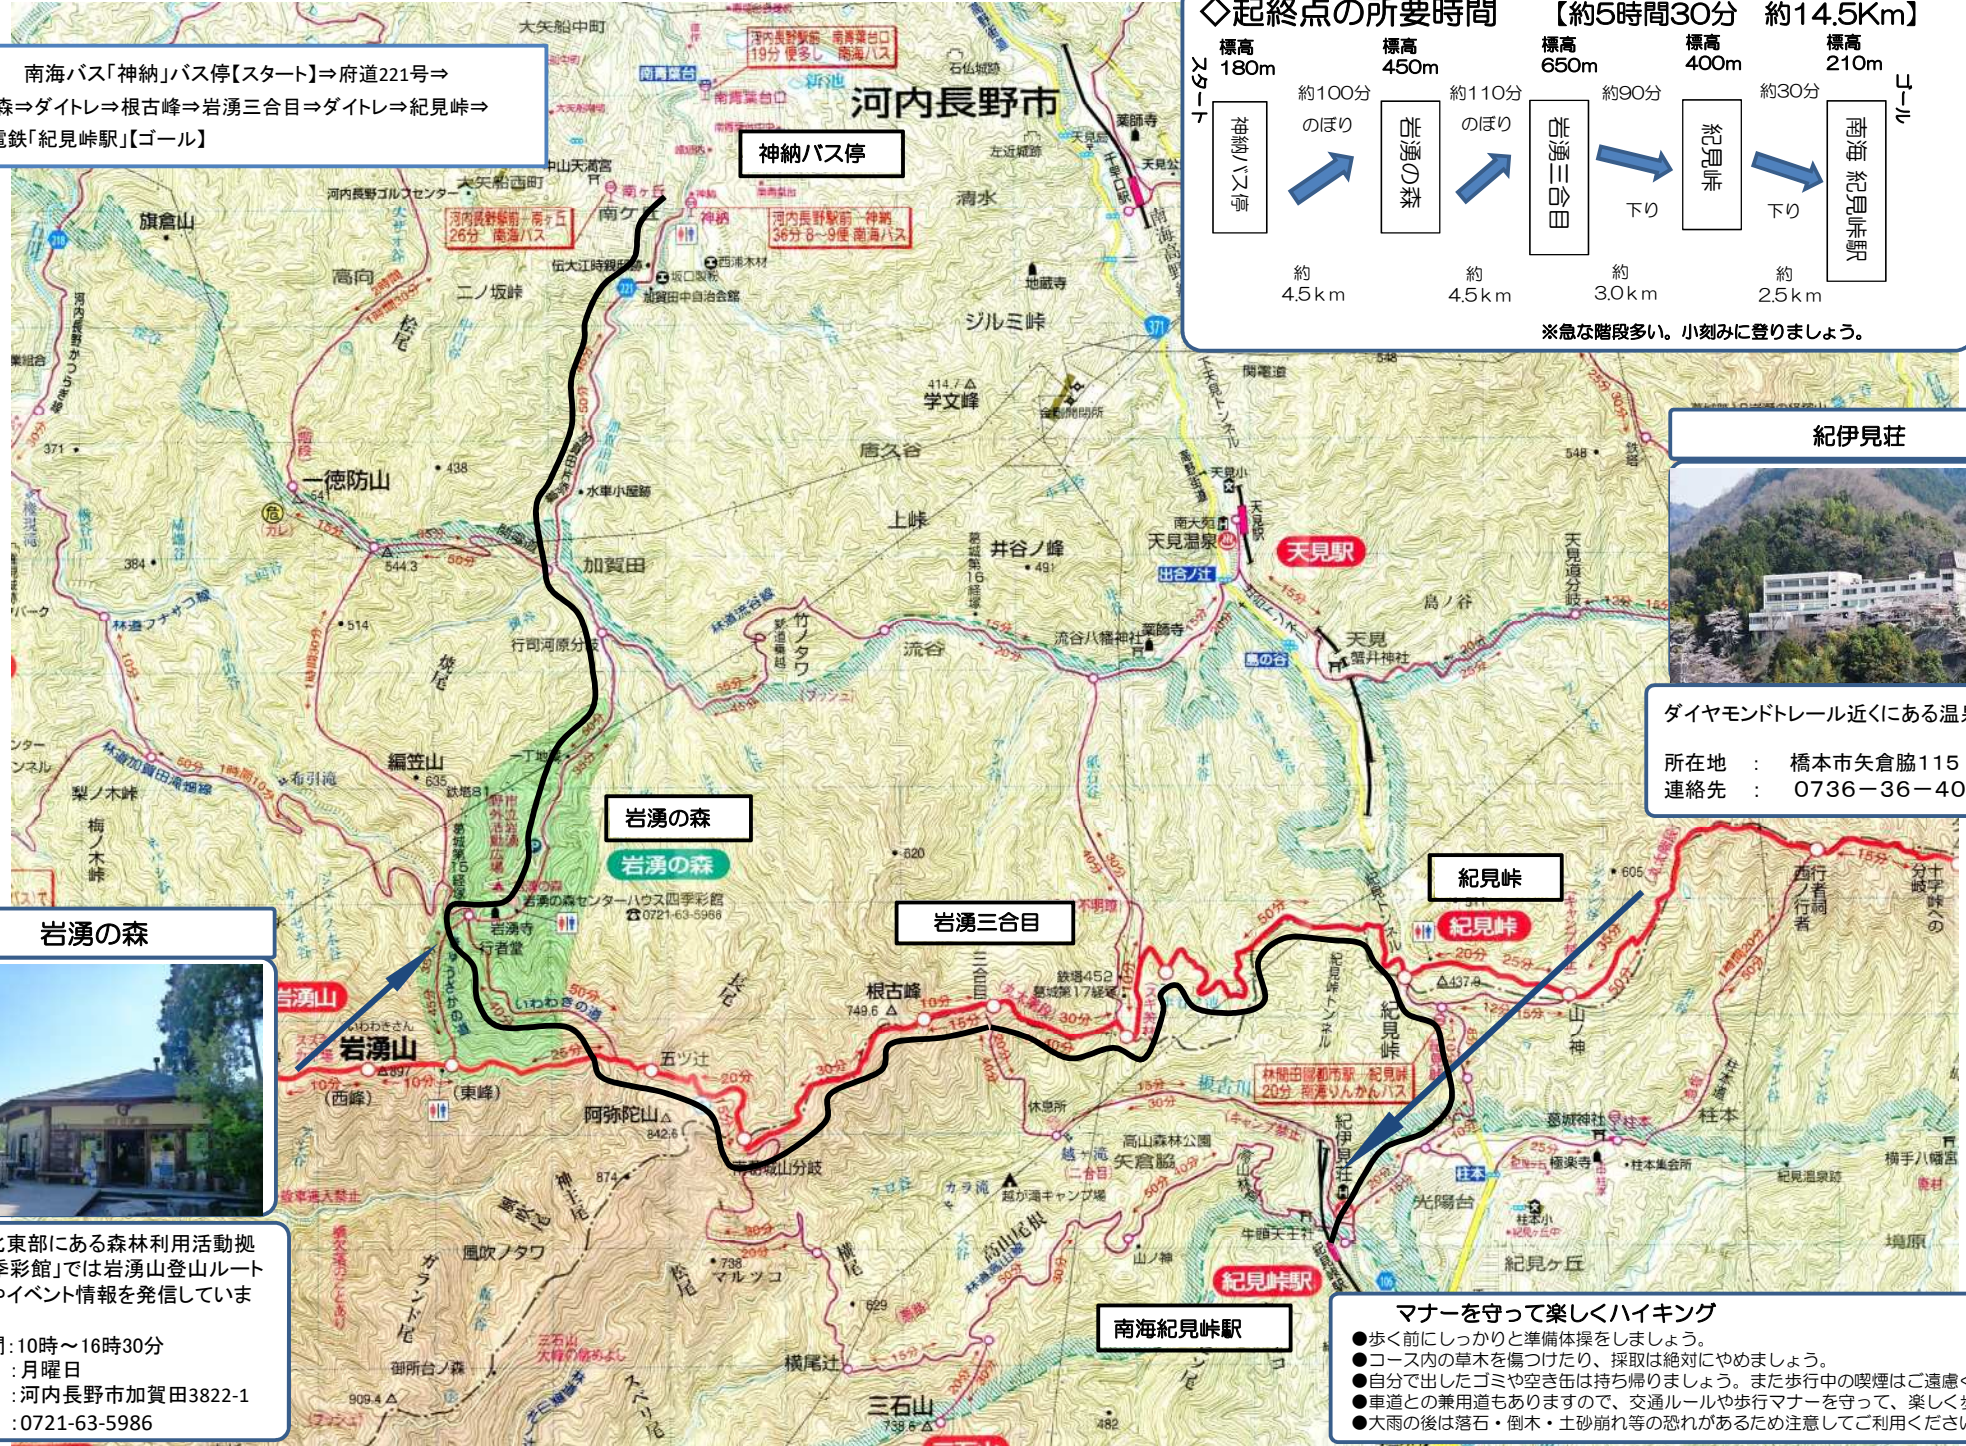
南海バス「神納」バス停【スタート】⇒府道221号⇒
森⇒ダイトレ⇒根古峰⇒岩湧三合目⇒ダイトレ⇒紀見峠⇒
電鉄「紀見峠駅」【ゴール】

◇起終点の所要時間　【約5時間30分　約14.5Km】

スタート
標高 180m
神納バス停
約100分 のぼり
約 4.5km
標高 450m
岩湧の森
約110分 のぼり
約 4.5km
標高 650m
岩湧三合目
約90分 下り
約 3.0km
標高 400m
紀見峠
約30分 下り
約 2.5km
標高 210m
南海 紀見峠駅
ゴール

※急な階段多い。小刻みに登りましょう。

河内長野市

神納バス停

岩湧の森

岩湧三合目

紀見峠

南海紀見峠駅

天見駅

紀見峠駅

紀伊見荘

ダイヤモンドトレール近くにある温
所在地　：　橋本市矢倉脇115
連絡先　：　0736－36－40

岩湧の森

東部にある森林利用活動拠
季彩館」では岩湧山登山ルート
イベント情報を発信していま

:10時～16時30分
:月曜日
:河内長野市加賀田3822-1
:0721-63-5986

マナーを守って楽しくハイキング
●歩く前にしっかりと準備体操をしましょう。
●コース内の草木を傷つけたり、採取は絶対にやめましょう。
●自分で出したゴミや空き缶は持ち帰りましょう。また歩行中の喫煙はご遠慮
●車道との兼用道もありますので、交通ルールや歩行マナーを守って、楽しく
●大雨の後は落石・倒木・土砂崩れ等の恐れがあるため注意してご利用くださ

旗倉山　高向　二ノ坂峠　一徳防山　加賀田　編笠山　岩湧山　(西峰)　(東峰)　五ツ辻　阿弥陀山　根古峰　学文峰　唐久谷　上峠　井谷ノ峰　流谷　天見　ジルミ峠　清水　岩湧寺　行者堂　休息所　高山森林公園　矢倉脇　光陽台　紀見ケ丘　柱本　山ノ神　西行者　境原　三石山　横尾辻　御所台ノ森　風吹ノタワ　マルツッコ　岩湧の森センターハウス四季彩館　0721-63-5966　南海バス　紀見峠　橋本